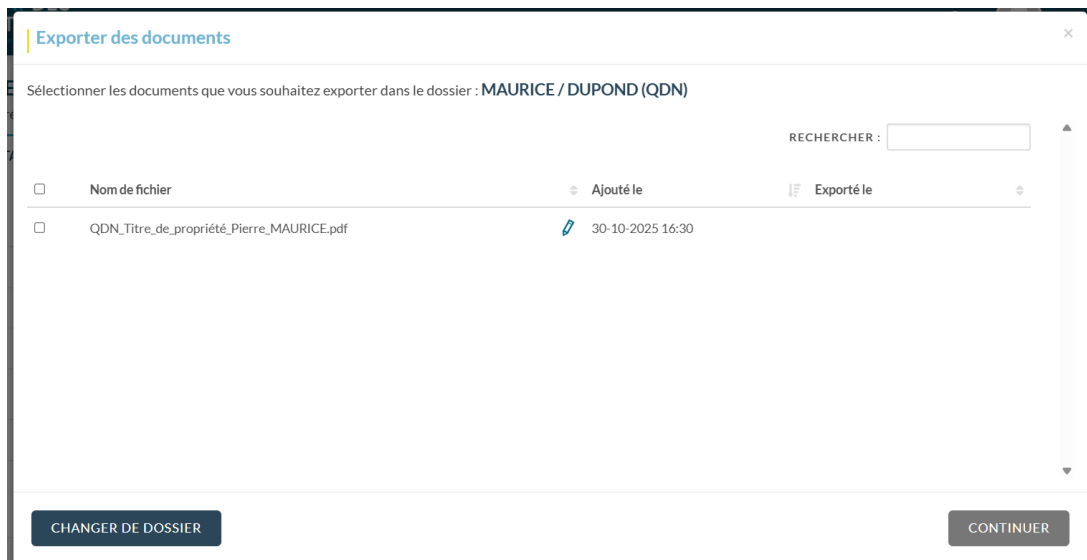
Exporter des documents

×

Sélectionner les documents que vous souhaitez exporter dans le dossier : MAURICE / DUPOND (QDN)

RECHERCHER :

| | Nom de fichier | | Ajouté le | Exporté le |
|---|---|---|---|---|
| ☐ | QDN_Titre_de_propriété_Pierre_MAURICE.pdf | | 30-10-2025 16:30 | |

CHANGER DE DOSSIER

CONTINUER